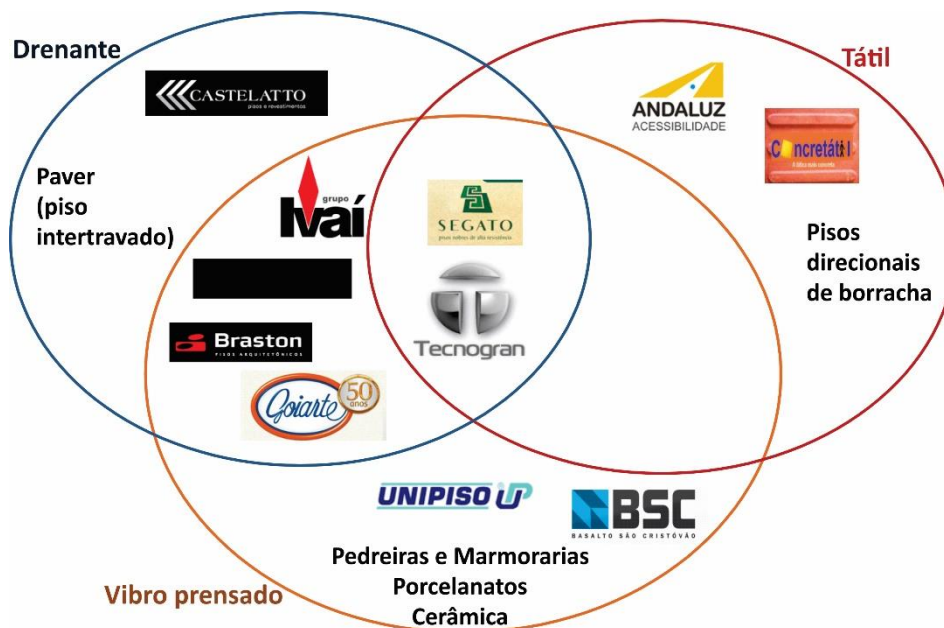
Drenante

CASTELATTO
pisos e revestimentos

Paver (piso intertravado)

grupo
Ivaí

Braston
PISOS ARQUITETÔNICOS

Goiarte
50 anos

SEGATO
pisos sobre de alta resistência

Tecnogran

Tátil

ANDALUZ
ACESSIBILIDADE

Concretátil
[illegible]

Pisos direcionais de borracha

UNIPISO

BSC
BASALTO SÃO CRISTÓVÃO

Pedreiras e Marmorarias
Porcelanatos
Cerâmica

Vibro prensado